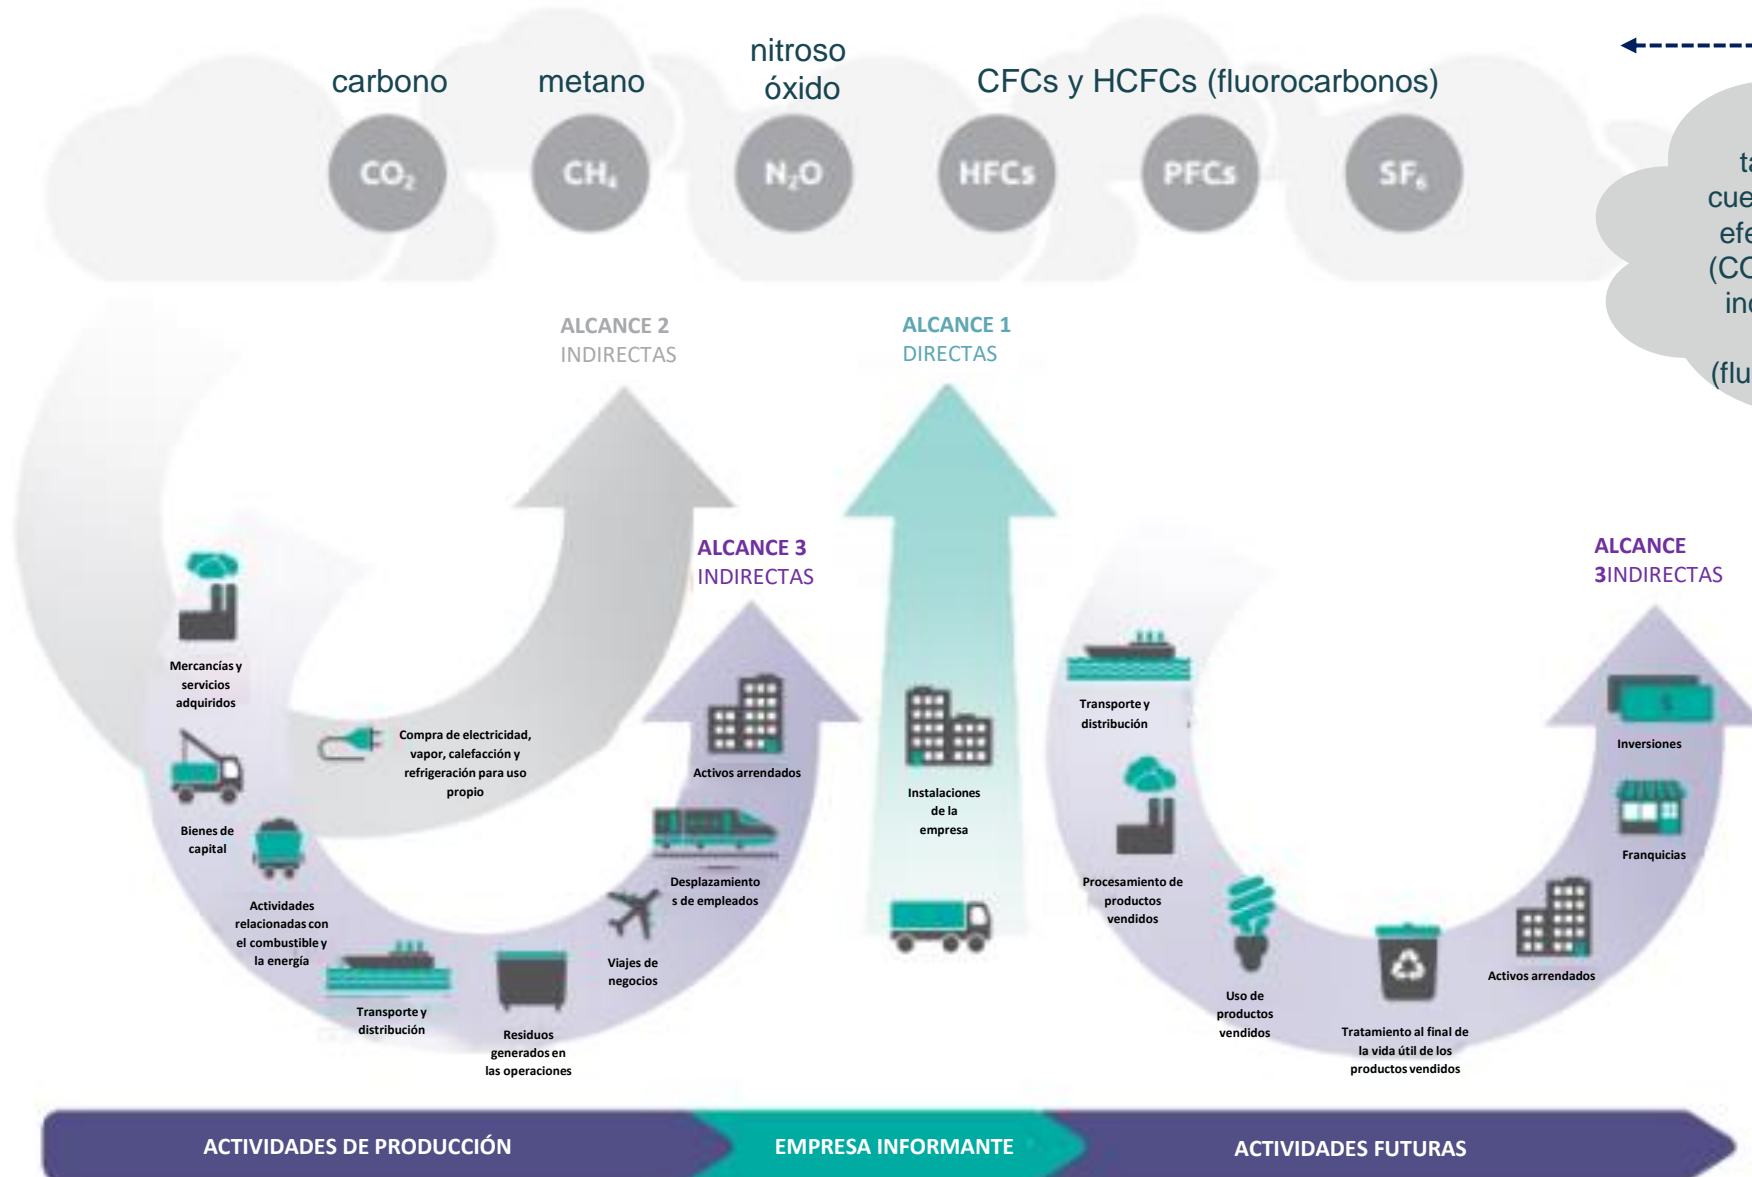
carbono metano nitroso óxido CFCs y HCFCs (fluorocarbonos)

$CO_2$ $CH_4$ $N_2O$ HFCs PFCs $SF_6$

t
cue
efe
(CO
in
(flu

ALCANCE 2
INDIRECTAS

ALCANCE 1
DIRECTAS

ALCANCE 3
INDIRECTAS

ALCANCE 3INDIRECTAS

Mercancías y servicios adquiridos

Compra de electricidad, vapor, calefacción y refrigeración para uso propio

Bienes de capital

Actividades relacionadas con el combustible y la energía

Transporte y distribución

Residuos generados en las operaciones

Viajes de negocios

Desplazamientos de empleados

Activos arrendados

Instalaciones de la empresa

Transporte y distribución

Procesamiento de productos vendidos

Uso de productos vendidos

Tratamiento al final de la vida útil de los productos vendidos

Activos arrendados

Franquicias

Inversiones

ACTIVIDADES DE PRODUCCIÓN

EMPRESA INFORMANTE

ACTIVIDADES FUTURAS